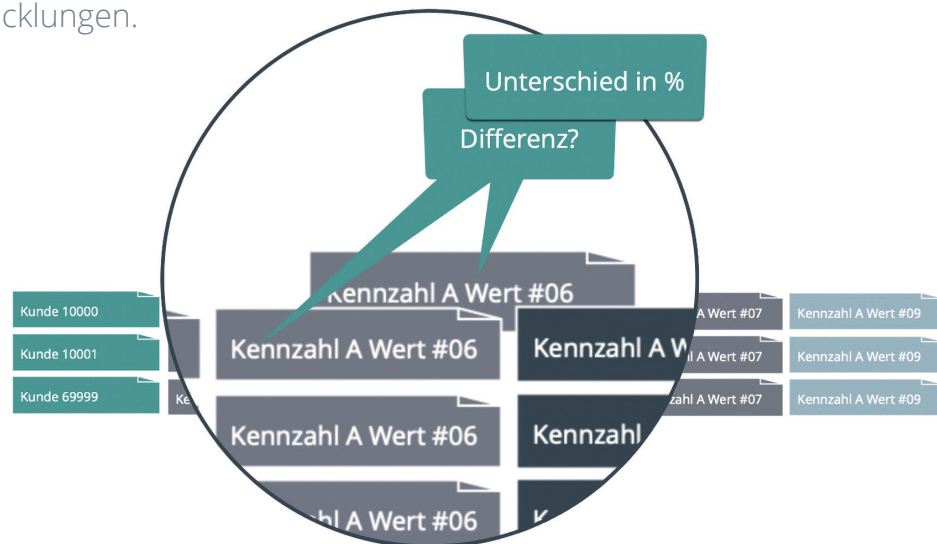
cklungen.

Unterschied in %

Differenz?

Kennzahl A Wert #06

Kunde 10000

Kunde 10001

Kunde 69999

Ke

Kennzahl A Wert #06

Kennzahl A W

Kennzahl A Wert #06

Kennzahl

hl A Wert #06

K

A Wert #07

l A Wert #07

zahl A Wert #07

Kennzahl A Wert #09

Kennzahl A Wert #09

Kennzahl A Wert #09